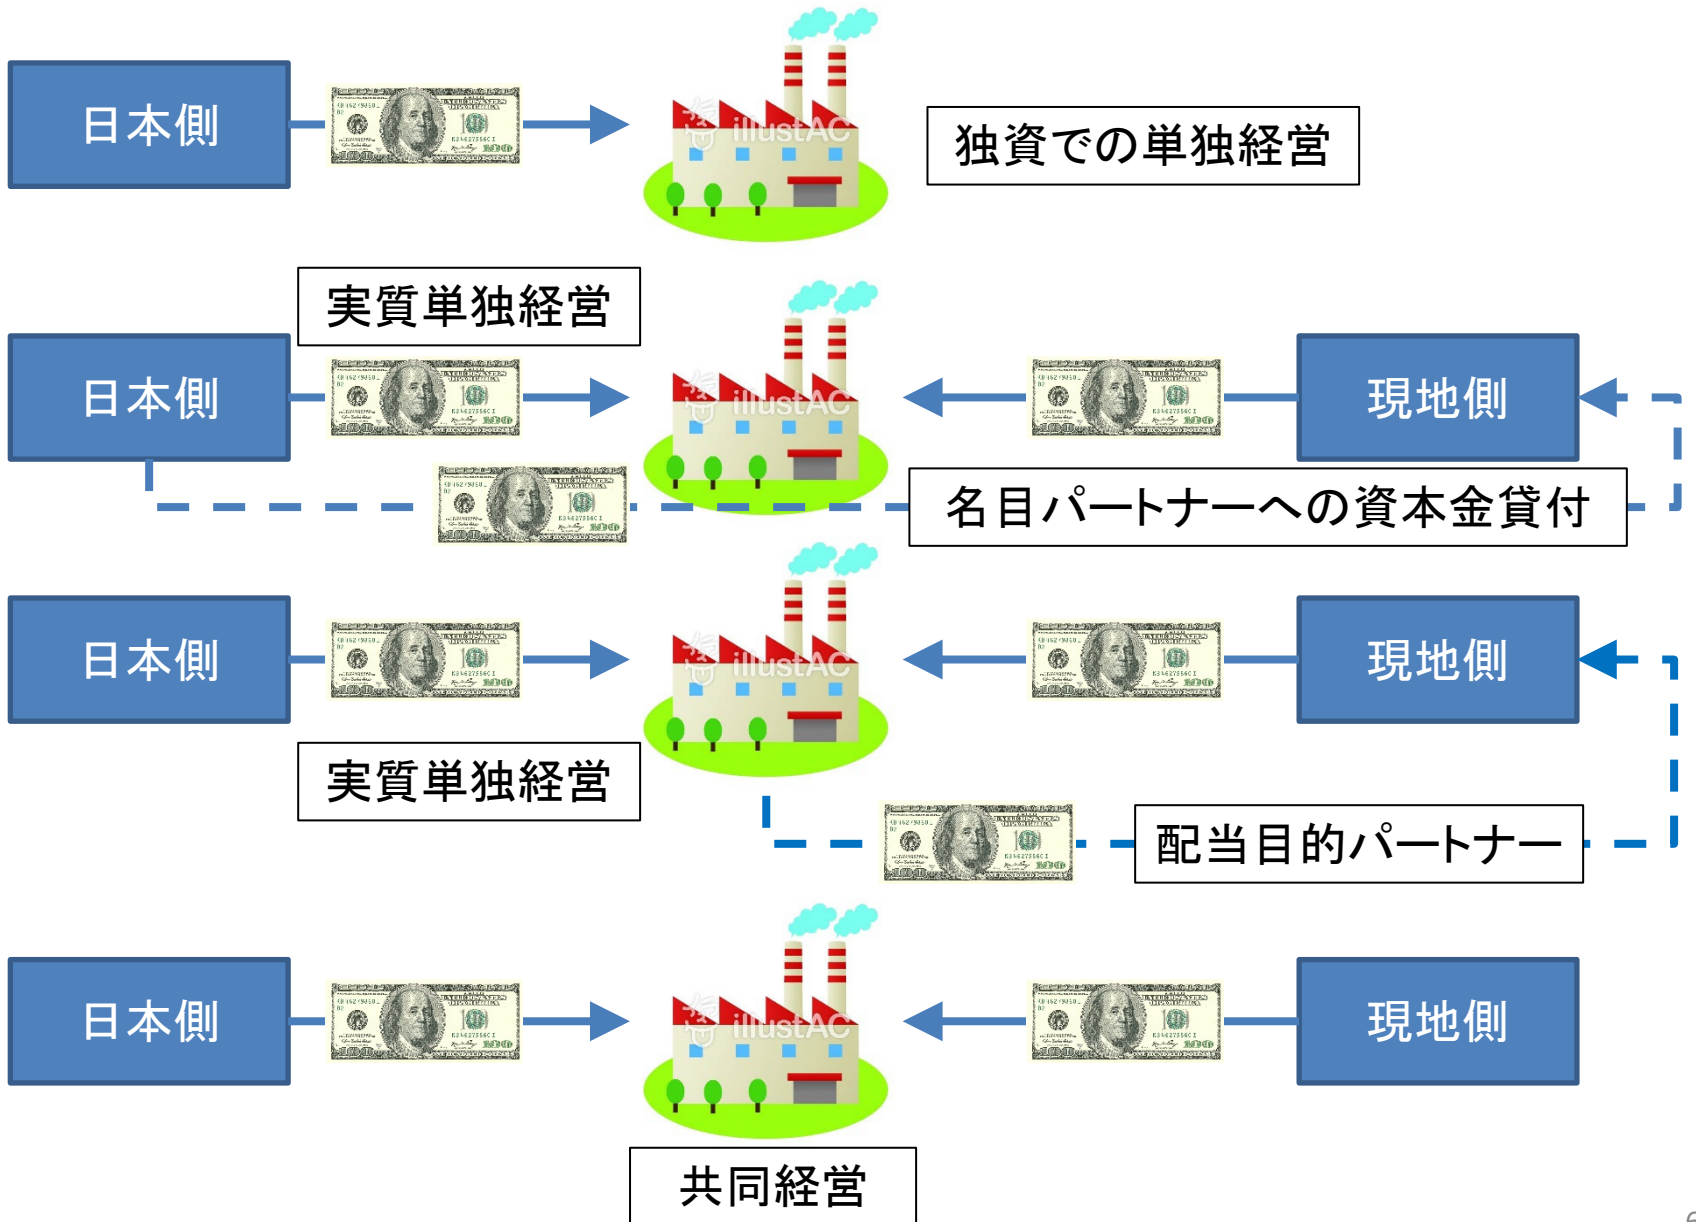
日本側

illustAC

独資での単独経営

実質単独経営

日本側

illustAC

現地側

名目パートナーへの資本金貸付

日本側

illustAC

現地側

実質単独経営

配当目的パートナー

日本側

illustAC

現地側

共同経営